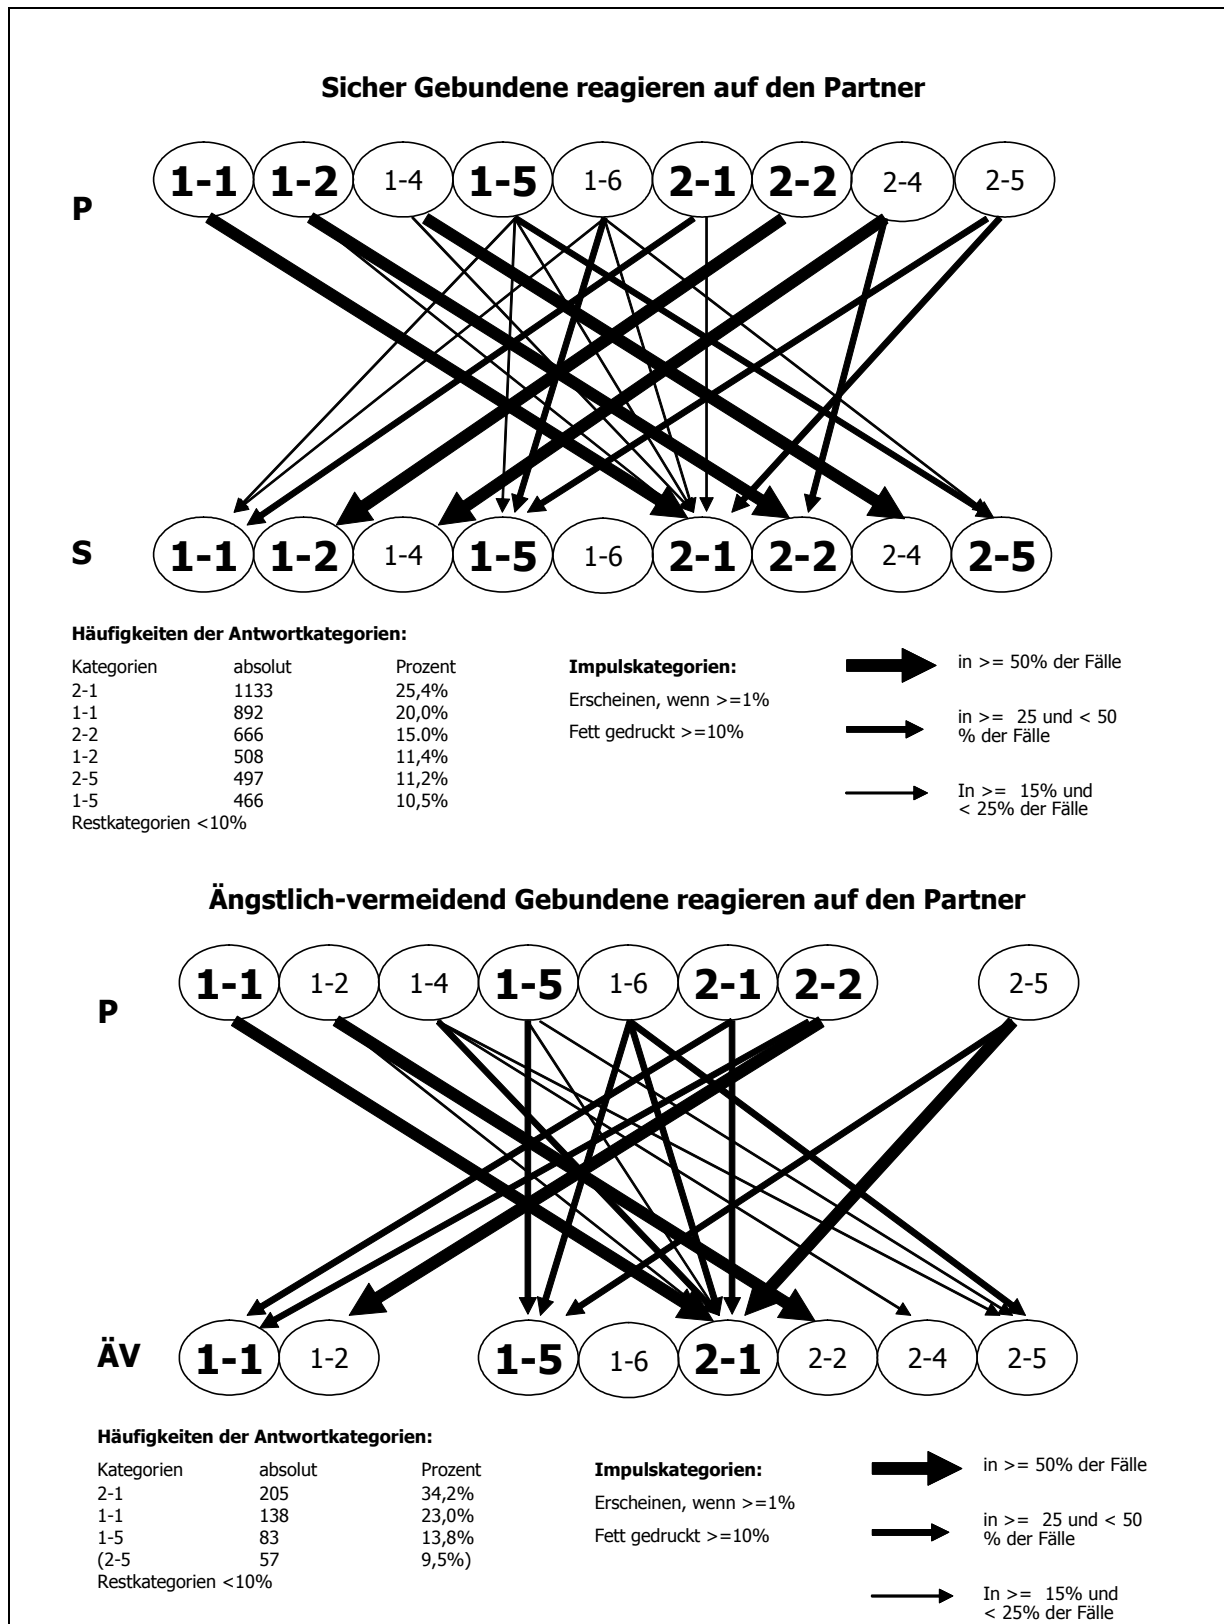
Sicher Gebundene reagieren auf den Partner

P

1-1 1-2 1-4 1-5 1-6 2-1 2-2 2-4 2-5

S

1-1 1-2 1-4 1-5 1-6 2-1 2-2 2-4 2-5

Häufigkeiten der Antwortkategorien:

| Kategorien | absolut | Prozent |
|---|---|---|
| 2-1 | 1133 | 25,4% |
| 1-1 | 892 | 20,0% |
| 2-2 | 666 | 15.0% |
| 1-2 | 508 | 11,4% |
| 2-5 | 497 | 11,2% |
| 1-5 | 466 | 10,5% |

Restkategorien <10%

Impulskategorien:

Erscheinen, wenn >=1%

Fett gedruckt >=10%

in >= 50% der Fälle

in >= 25 und < 50 % der Fälle

In >= 15% und < 25% der Fälle

Ängstlich-vermeidend Gebundene reagieren auf den Partner

P

1-1 1-2 1-4 1-5 1-6 2-1 2-2 2-5

ÄV

1-1 1-2 1-5 1-6 2-1 2-2 2-4 2-5

Häufigkeiten der Antwortkategorien:

| Kategorien | absolut | Prozent |
|---|---|---|
| 2-1 | 205 | 34,2% |
| 1-1 | 138 | 23,0% |
| 1-5 | 83 | 13,8% |
| (2-5 | 57 | 9,5%) |

Restkategorien <10%

Impulskategorien:

Erscheinen, wenn >=1%

Fett gedruckt >=10%

in >= 50% der Fälle

in >= 25 und < 50 % der Fälle

In >= 15% und < 25% der Fälle